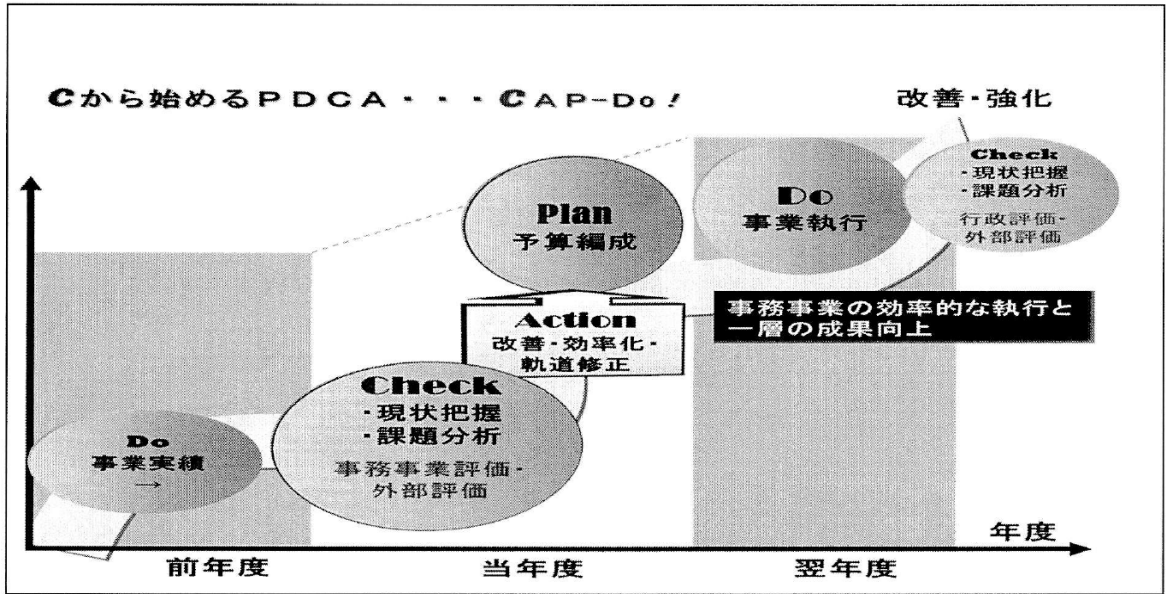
Cから始めるPDCA・・・CAP-Do!

改善・強化

Check
・現状把握
・課題分析
行政評価・
外部評価

Do
事業執行

Plan
予算編成

事務事業の効率的な執行と
一層の成果向上

Action
改善・効率化・
軌道修正

Check
・現状把握
・課題分析
事務事業評価・
外部評価

Do
事業実績
→

年度

前年度

当年度

翌年度